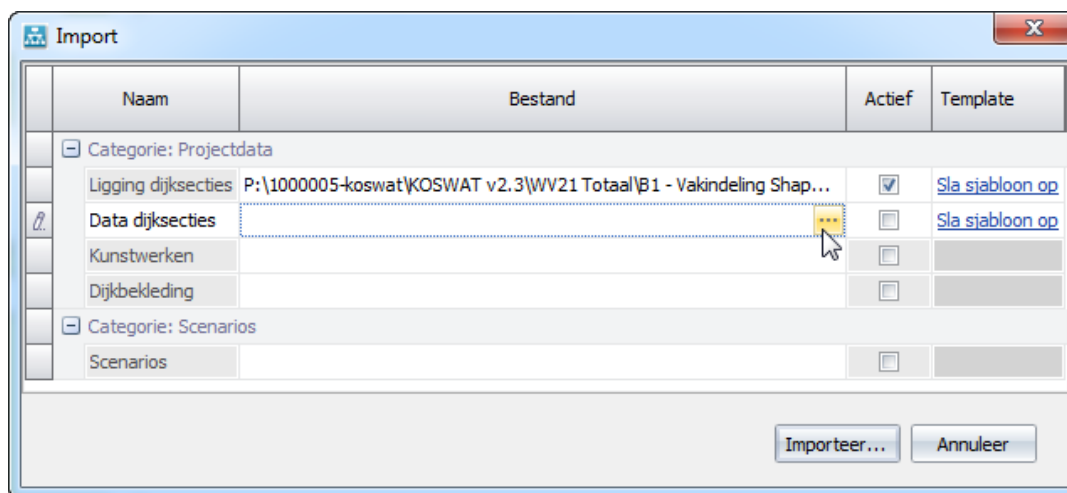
Import

| Naam | Bestand | Actief | Template |
|---|---|---|---|
| Categorie: Projectdata | | | |
| Ligging dijksecties | P:\1000005-koswat\KOSWAT v2.3\WV21 Totaal\B1 - Vakindeling Shap... | ☑ | Sla sjabloon op |
| Data dijksecties | ... | ☐ | Sla sjabloon op |
| Kunstwerken | | ☐ | |
| Dijkbekleding | | ☐ | |
| Categorie: Scenarios | | | |
| Scenarios | | ☐ | |

Importeer...
Annuleer